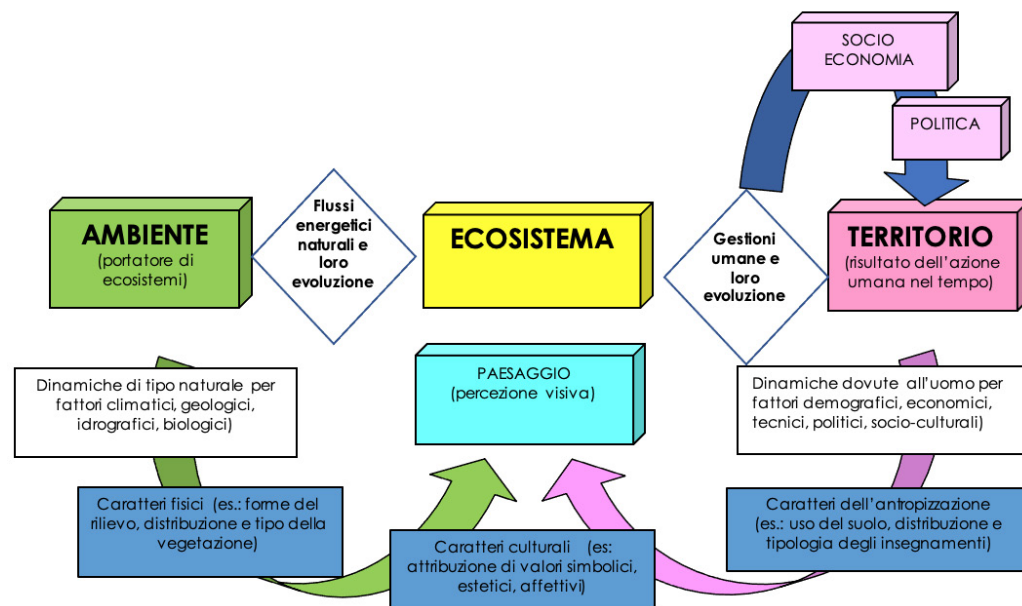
SOCIO
ECONOMIA

POLITICA

AMBIENTE
(portatore di ecosistemi)

Flussi energetici naturali e loro evoluzione

ECOSISTEMA

Gestioni umane e loro evoluzione

TERRITORIO
(risultato dell'azione umana nel tempo)

Dinamiche di tipo naturale per fattori climatici, geologici, idrografici, biologici)

PAESAGGIO
(percezione visiva)

Dinamiche dovute all'uomo per fattori demografici, economici, tecnici, politici, socio-culturali)

Caratteri fisici (es.: forme del rilievo, distribuzione e tipo della vegetazione)

Caratteri culturali (es: attribuzione di valori simbolici, estetici, affettivi)

Caratteri dell'antropizzazione (es.: uso del suolo, distribuzione e tipologia degli insegnamenti)